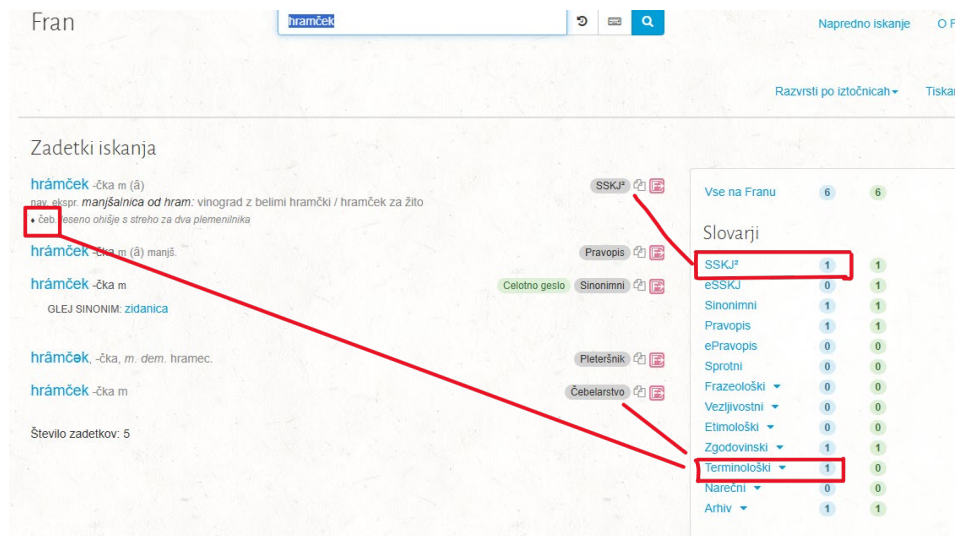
Fran

hramček

Napredno iskanje O F

Razvrsti po iztočnicah ▾ Tiska

Zadetki iskanja

hrámček -čka m (ā) SSKJ²
nav. ekspr. manjšalnica od hram: vinograd z belimi hramčki / hramček za žito
♦ čeb. leseno ohišje s streho za dva plemenilnika

hrámček -čka m (ā) manjš. Pravopis

hrámček -čka m Celotno geslo Sinonimni
GLEJ SINONIM: zidanica

hrâmček, -čka, m. dem. hramec. Pleteršnik

hrámček -čka m Čebelarstvo

Število zadetkov: 5

Vse na Franu 6 6

Slovarji

| | | |
|---|---|---|
| SSKJ² | 1 | 1 |
| eSSKJ | 0 | 1 |
| Sinonimni | 1 | 1 |
| Pravopis | 1 | 1 |
| ePravopis | 0 | 0 |
| Sprotni | 0 | 0 |
| Frazeološki ▾ | 0 | 0 |
| Vezljivostni ▾ | 0 | 0 |
| Etimološki ▾ | 0 | 0 |
| Zgodovinski ▾ | 1 | 1 |
| Terminološki ▾ | 1 | 0 |
| Narečni ▾ | 0 | 0 |
| Arhiv ▾ | 1 | 1 |